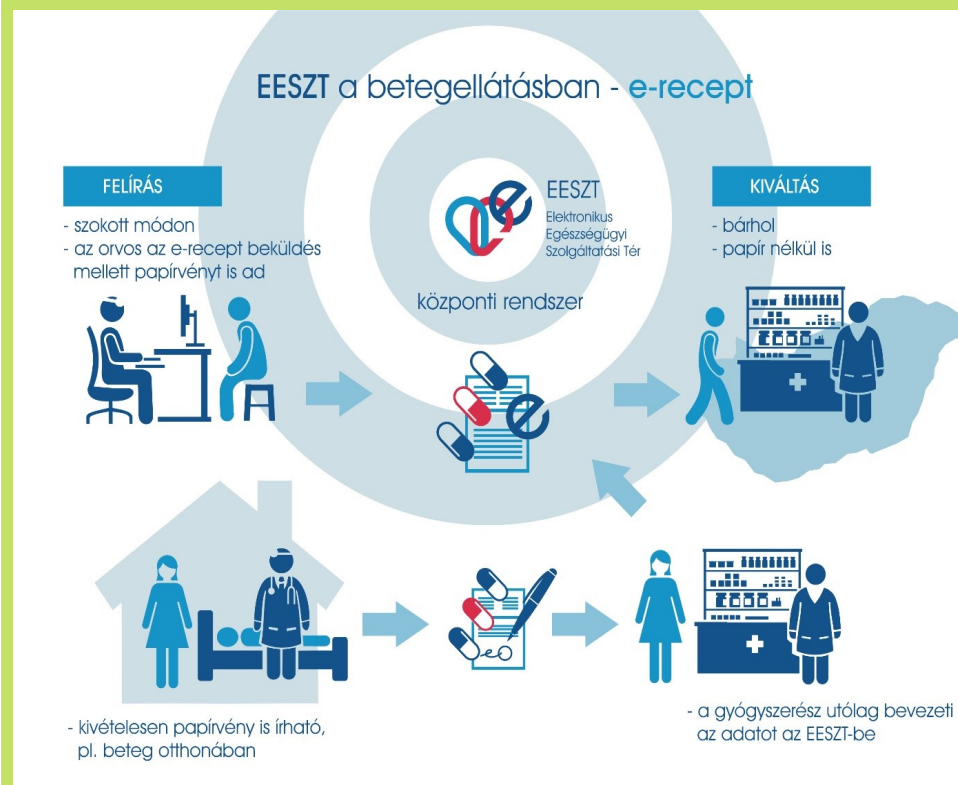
EESZT a betegellátásban - e-recept

FELÍRÁS
- szokott módon
- az orvos az e-recept beküldés mellett papírványt is ad

EESZT
Elektronikus Egészségügyi Szolgáltatási Tér

központi rendszer

KIVÁLTÁS
- bárhol
- papír nélkül is

- kivételesen papírvény is írható, pl. beteg otthonában

- a gyógyszerész utólag bevezeti az adatot az EESZT-be